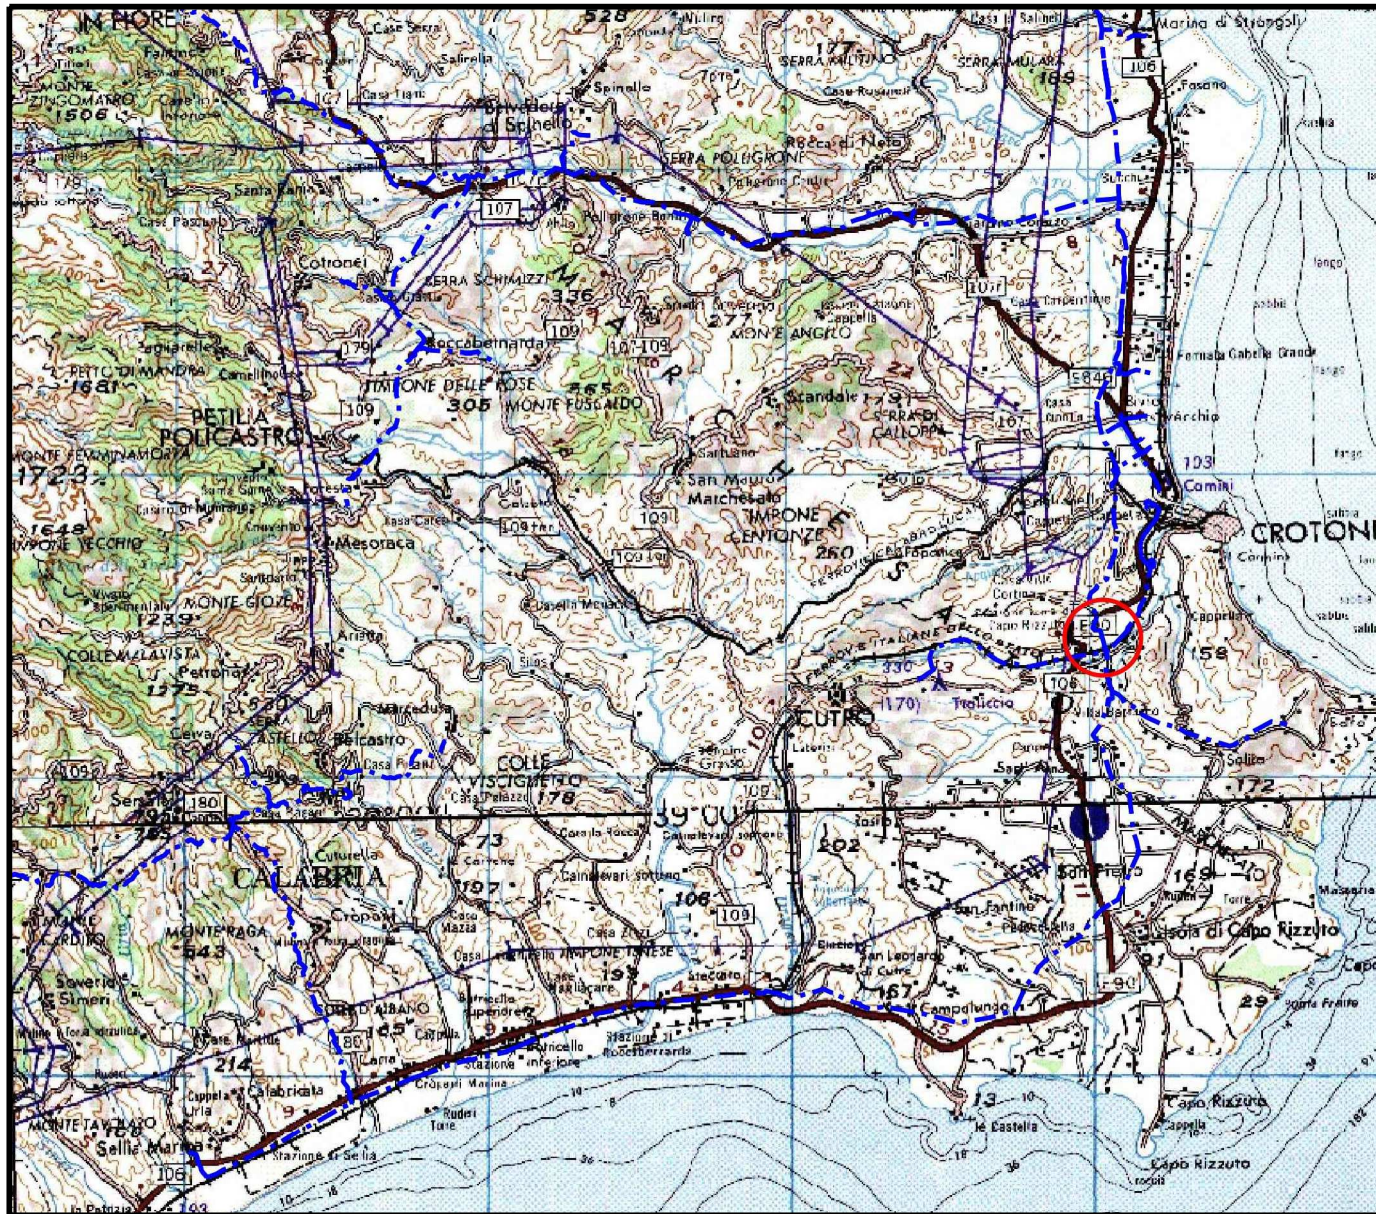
IN FIORE
528
177
SERRA MULARA
169
Marina di Strongoli
106
Fasano
MONTE ZINGOMARRO
1506
Belvedere di Spinello
Spinello
SERRA POLIGRONE
Rocca di Neto
107
Santa Severina
Cotronei
SERRA SCHIMIZZI
336
277
MONTE ANGELO
Roccabernarda
109
107-109
106
Formata Gabella Grande
PETTO DI MANDRA
1681
TIMPONE DELLE ROSE
305
MONTE FUSCALDO
165
Scandale
SERRA DI CALLORA
E846
Papanice
PETILIA POLICASTRO
MONTE FEMMINAMORTA
1723
San Mauro Marchesato
TIMPONE CENTONZE
260
Camini
CROTONE
Mesoraca
109
TIMPONE VECCHIO
1648
MONTE GIOZZE
1239
COLLE MALAVISTA
1275
Petronà
E90
158
Capo Rizzuto
FERROVIE ITALIANE DELLO STATO
330
CUTRO
(170)
Tracciato
106
Belcastro
COLLE VISCIGLIETTO
178
39°00'
180
CALABRIA
202
172
169
San Pietro
Isola di Capo Rizzuto
MONTE RAGA
543
197
106
109
San Leonardo di Cutro
193
157
Campolungo
E90
29
Sellia Marina
214
Calabricata
Botricello
Steccato
Capo Rizzuto
Le Castella
106